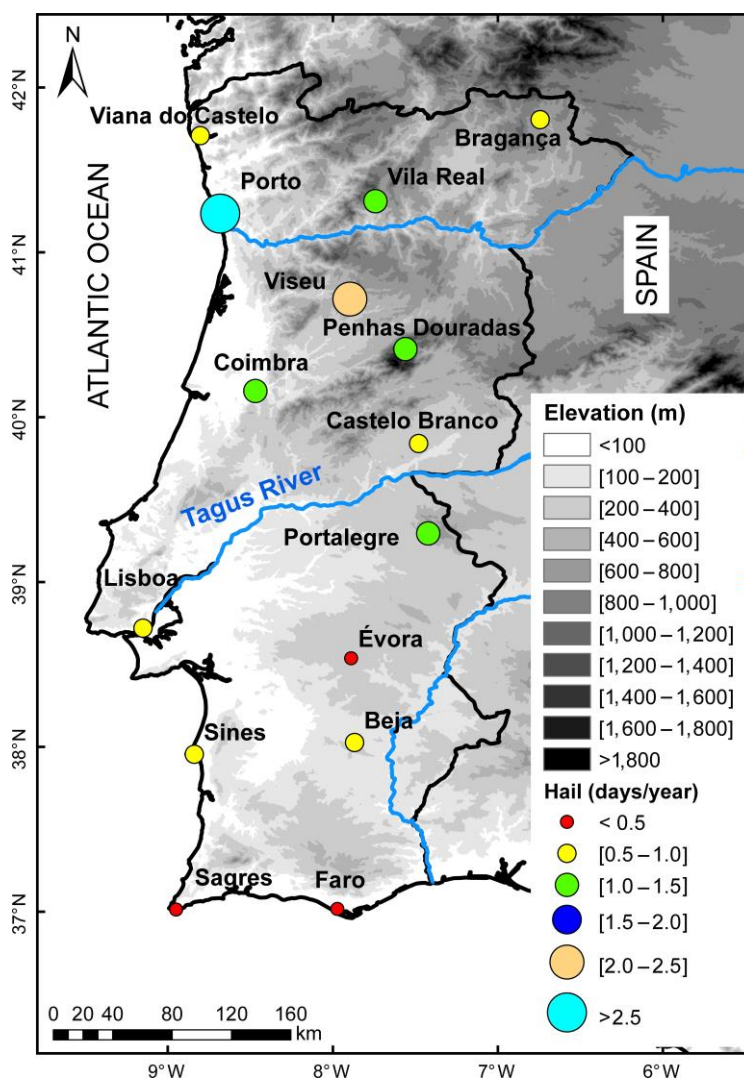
N

42°N
41°N
40°N
39°N
38°N
37°N

ATLANTIC OCEAN

SPAIN

Viana do Castelo
Bragança
Porto
Vila Real
Viseu
Penhas Douradas
Coimbra
Castelo Branco
Tagus River
Portalegre
Lisboa
Évora
Sines
Beja
Sagres
Faro

Elevation (m)
<100
[100 – 200]
[200 – 400]
[400 – 600]
[600 – 800]
[800 – 1,000]
[1,000 – 1,200]
[1,200 – 1,400]
[1,400 – 1,600]
[1,600 – 1,800]
>1,800

Hail (days/year)
< 0.5
[0.5 – 1.0]
[1.0 – 1.5]
[1.5 – 2.0]
[2.0 – 2.5]
>2.5

0 20 40 80 120 160
km

9°W 8°W 7°W 6°W